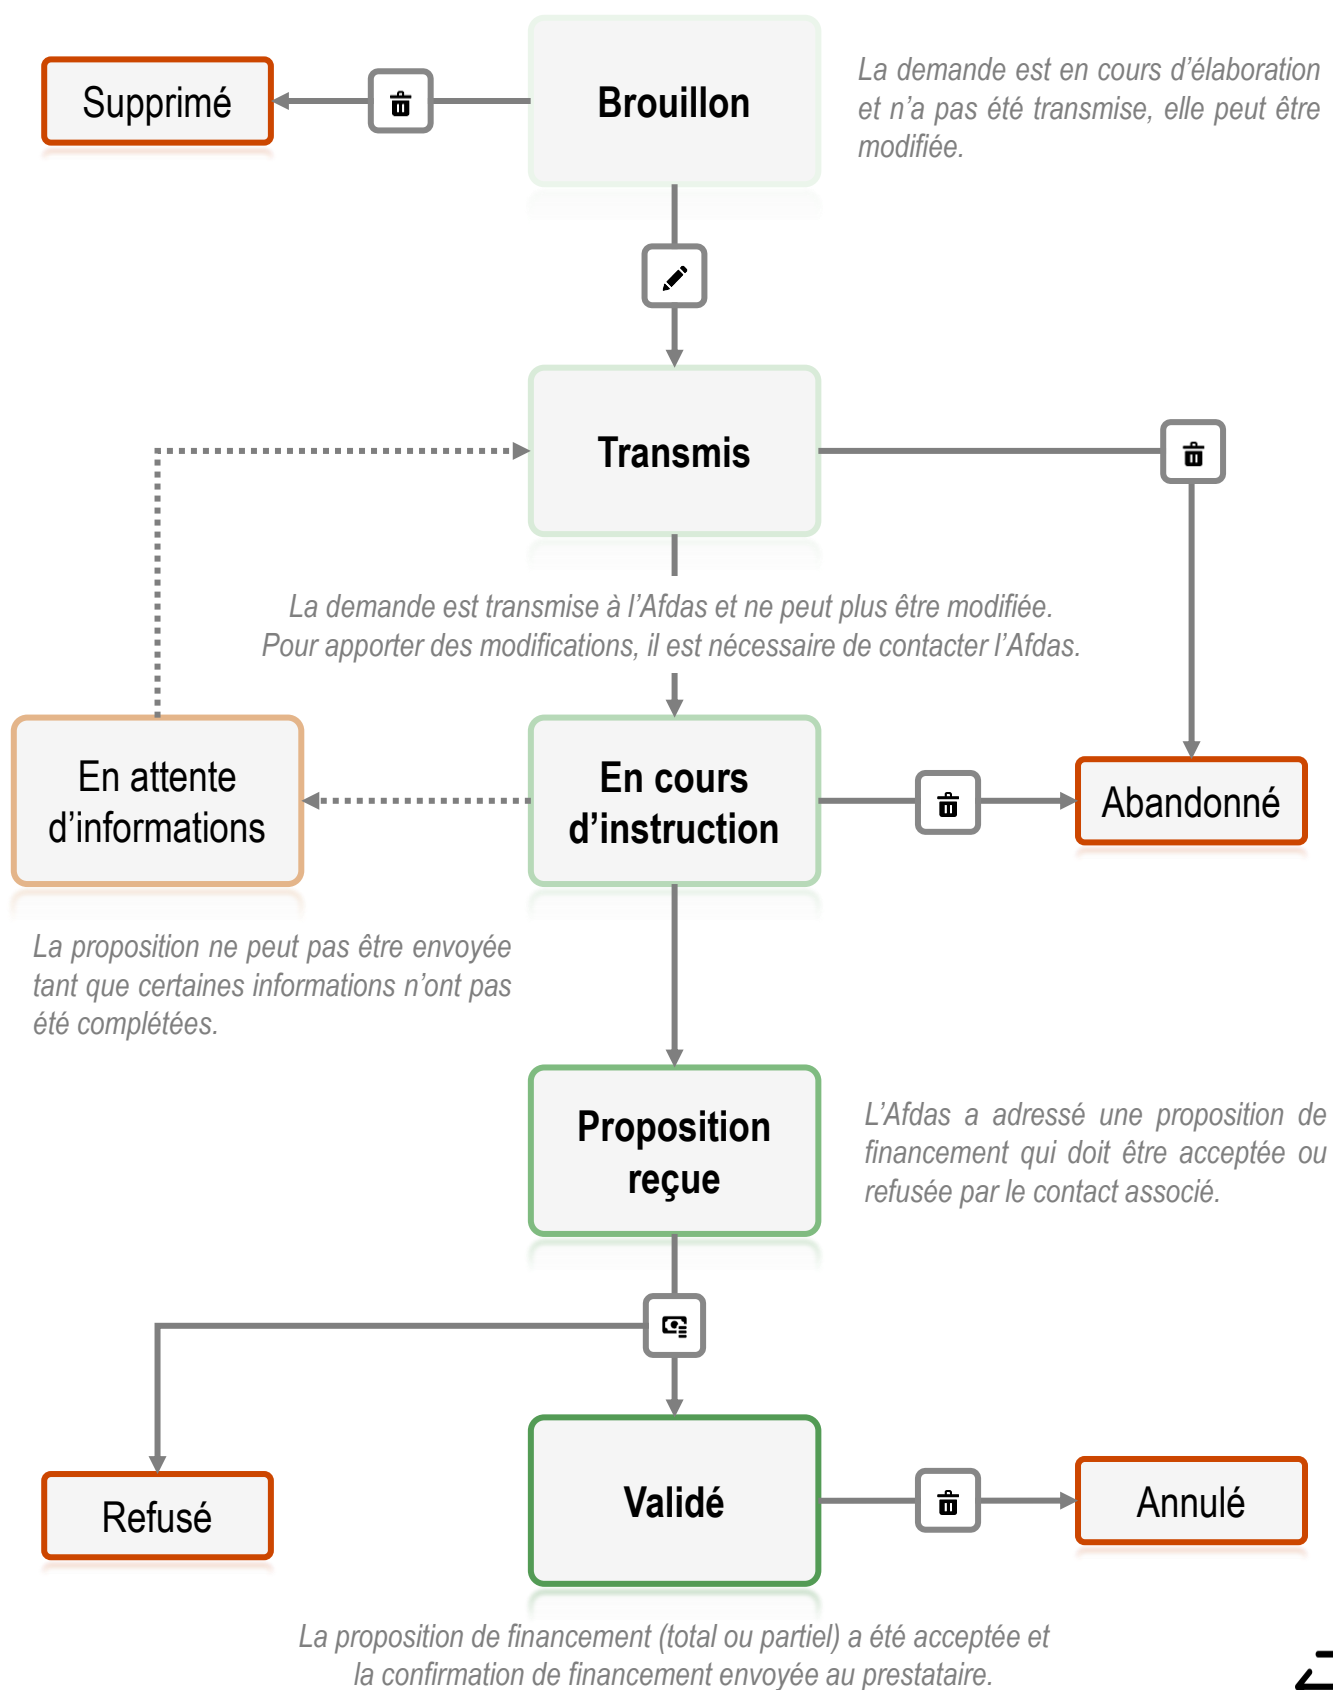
Supprimé

Brouillon

La demande est en cours d'élaboration et n'a pas été transmise, elle peut être modifiée.

Transmis

La demande est transmise à l'Afdas et ne peut plus être modifiée.
Pour apporter des modifications, il est nécessaire de contacter l'Afdas.

En attente d'informations

En cours d'instruction

Abandonné

La proposition ne peut pas être envoyée tant que certaines informations n'ont pas été complétées.

Proposition reçue

L'Afdas a adressé une proposition de financement qui doit être acceptée ou refusée par le contact associé.

Refusé

Validé

Annulé

La proposition de financement (total ou partiel) a été acceptée et la confirmation de financement envoyée au prestataire.